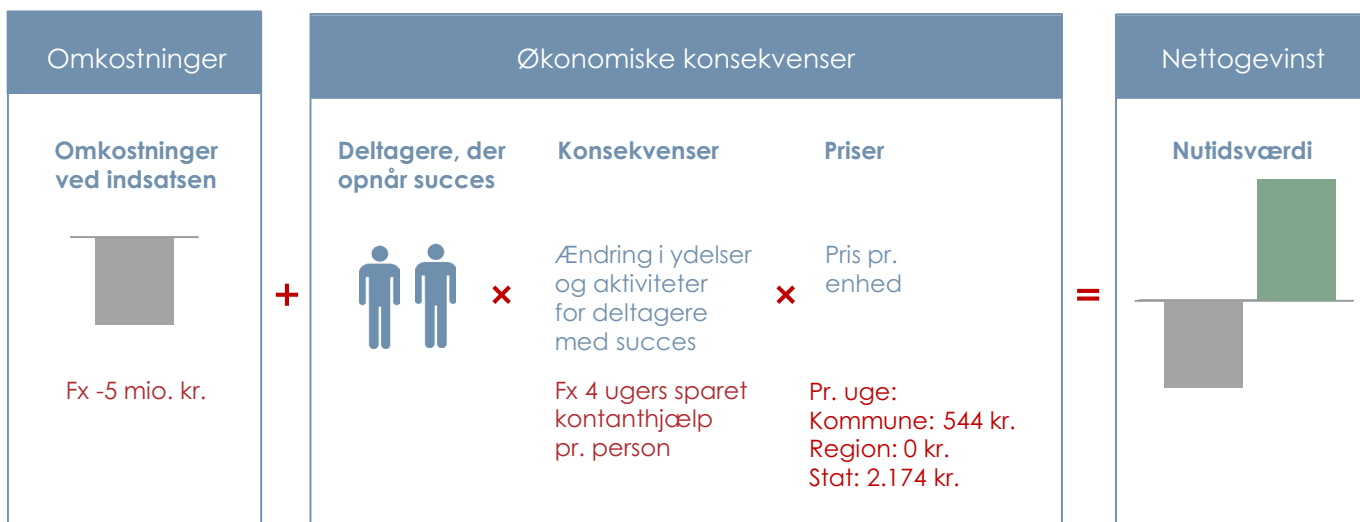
Omkostninger

Omkostninger ved indsatsen

Fx -5 mio. kr.

+

Økonomiske konsekvenser

Deltagere, der opnår succes

×

Konsekvenser

Ændring i ydelser og aktiviteter for deltagere med succes

Fx 4 ugers sparet kontanthjælp pr. person

×

Priser

Pris pr. enhed

Pr. uge:
Kommune: 544 kr.
Region: 0 kr.
Stat: 2.174 kr.

=

Nettogevinst

Nutidsværdi